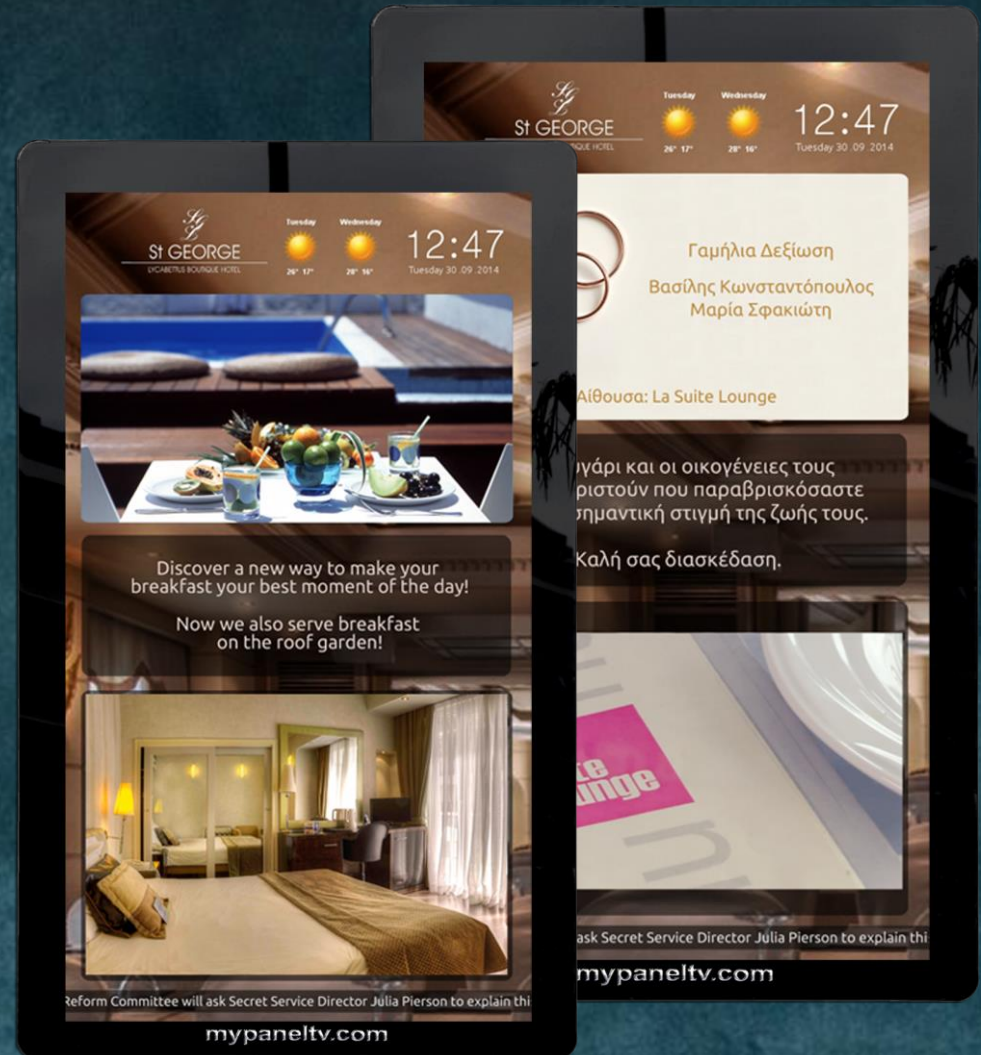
St GEORGE
LYCABETTUS BOUTIQUE HOTEL
Tuesday
Wednesday
26° 17°
28° 16°
12:47
Tuesday 30.09.2014

Discover a new way to make your breakfast your best moment of the day!

Now we also serve breakfast on the roof garden!

Reform Committee will ask Secret Service Director Julia Pierson to explain thi

mypaneltv.com

St GEORGE
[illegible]UE HOTEL
Tuesday
Wednesday
26° 17°
28° 16°
12:47
Tuesday 30.09.2014

Γαμήλια Δεξίωση

Βασίλης Κωνσταντόπουλος
Μαρία Σφακιώτη

Αίθουσα: La Suite Lounge

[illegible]υγάρι και οι οικογένειες τους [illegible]ριστούν που παραβρισκόσαστε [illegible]σημαντική στιγμή της ζωής τους.

Καλή σας διασκέδαση.

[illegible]te
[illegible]unge

ask Secret Service Director Julia Pierson to explain thi

mypaneltv.com